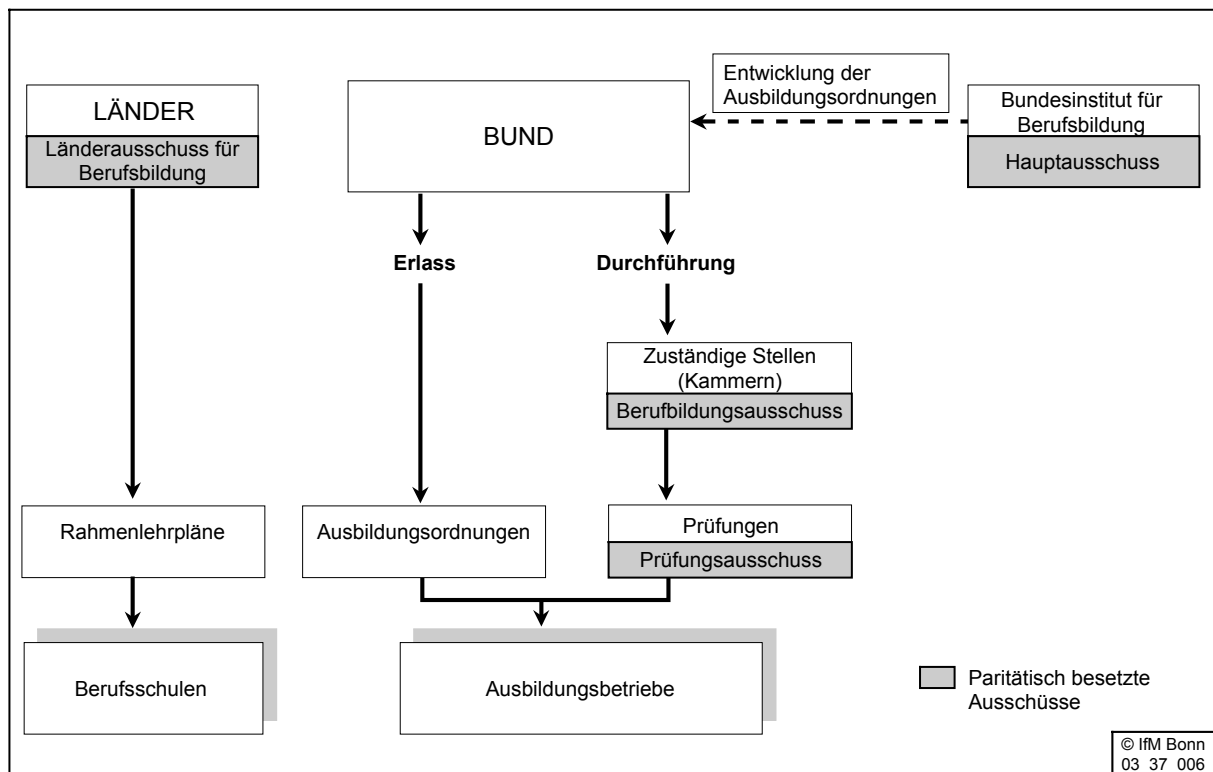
LÄNDER

Länderausschuss für Berufsbildung

BUND

Entwicklung der Ausbildungsordnungen

Bundesinstitut für Berufsbildung

Hauptausschuss

Erlass

Durchführung

Zuständige Stellen (Kammern)

Berufbildungsausschuss

Rahmenlehrpläne

Ausbildungsordnungen

Prüfungen

Prüfungsausschuss

Berufsschulen

Ausbildungsbetriebe

Paritätisch besetzte Ausschüsse

© IfM Bonn
03 37 006